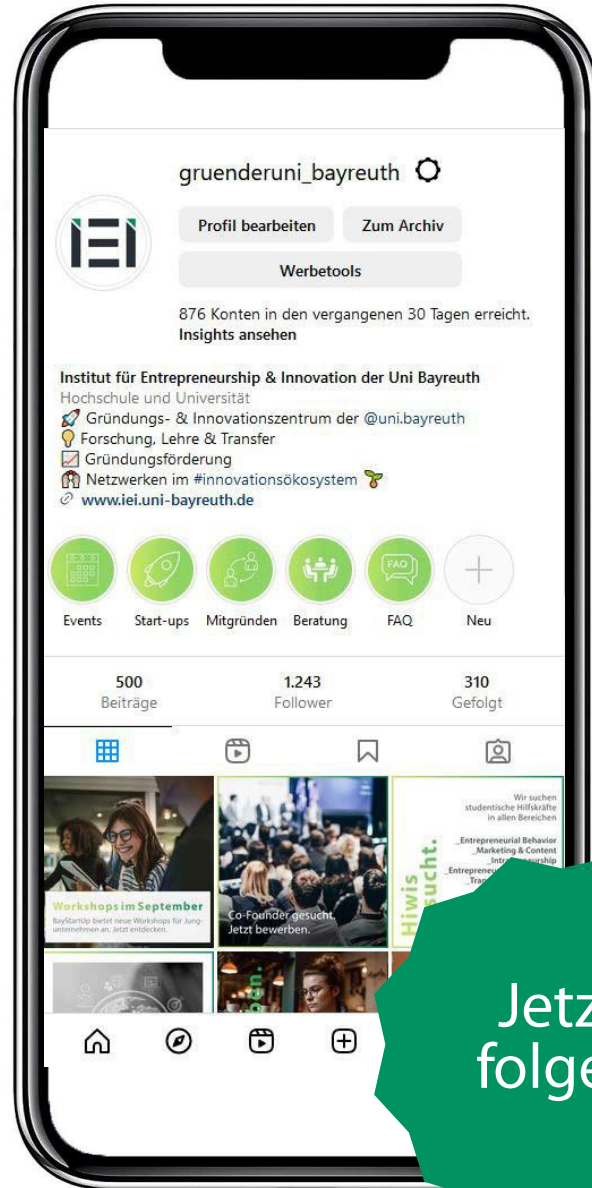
gruenderuni_bayreuth

Profil bearbeiten Zum Archiv

Werbetools

876 Konten in den vergangenen 30 Tagen erreicht.
Insights ansehen

Institut für Entrepreneurship & Innovation der Uni Bayreuth
Hochschule und Universität
Gründungs- & Innovationszentrum der @uni.bayreuth
Forschung, Lehre & Transfer
Gründungsförderung
Netzwerken im #innovationsökosystem
www.iei.uni-bayreuth.de

Events Start-ups Mitgründen Beratung FAQ Neu

500 Beiträge
1.243 Follower
310 Gefolgt

Workshops im September
BayStartUp bietet neue Workshops für Jungunternehmen an. Jetzt entdecken.

Co-Founder gesucht.
Jetzt bewerben.

Wir suchen studentische Hilfskräfte in allen Bereichen
_Entrepreneurial Behavior
_Marketing & Content
_Intr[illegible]
_Entrepreneu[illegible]
_Tra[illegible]
Hiwis gesucht.

Jetz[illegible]
folge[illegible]